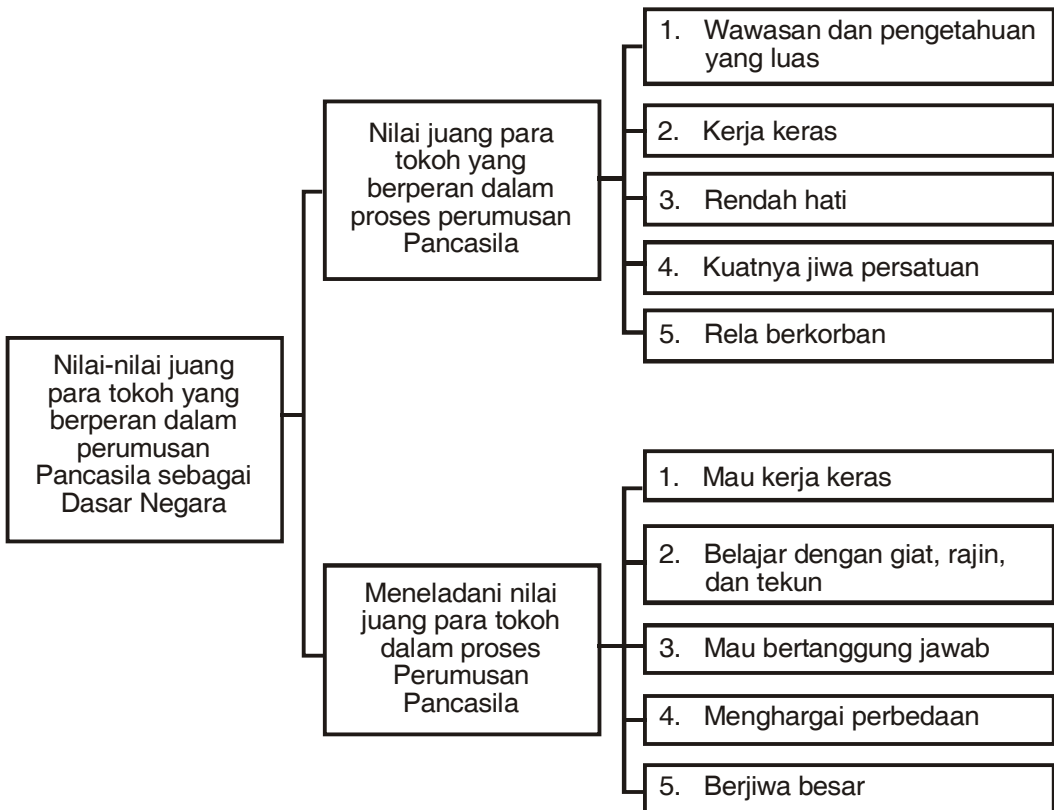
Nilai-nilai juang para tokoh yang berperan dalam perumusan Pancasila sebagai Dasar Negara

Nilai juang para tokoh yang berperan dalam proses perumusan Pancasila

1. Wawasan dan pengetahuan yang luas

2. Kerja keras

3. Rendah hati

4. Kuatnya jiwa persatuan

5. Rela berkorban

Meneladani nilai juang para tokoh dalam proses Perumusan Pancasila

1. Mau kerja keras

2. Belajar dengan giat, rajin, dan tekun

3. Mau bertanggung jawab

4. Menghargai perbedaan

5. Berjiwa besar